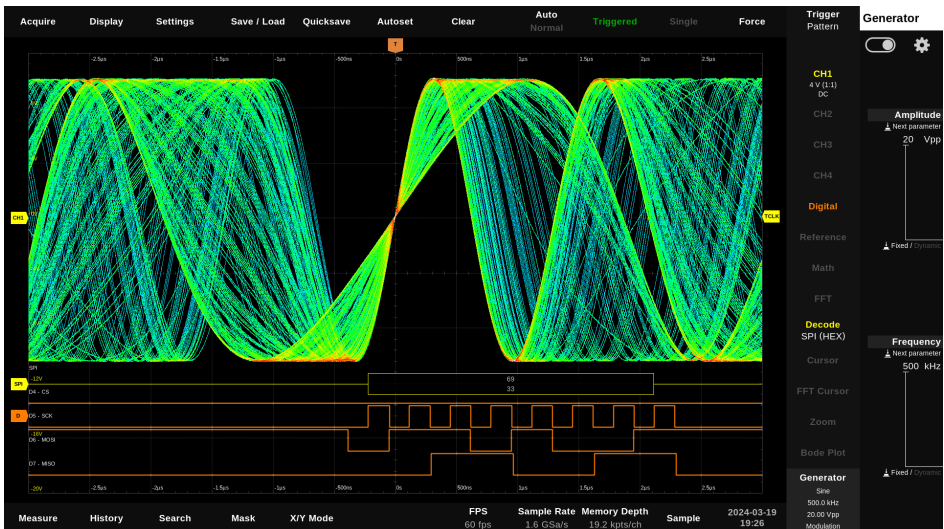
Acquire Display Settings Save / Load Quicksave Autoset Clear Auto Normal Triggered Single Force

Trigger Pattern

Generator

T

-2.5µs -2µs -1.5µs -1µs -500ns 0s 500ns 1µs 1.5µs 2µs 2.5µs

CH1

TCLK

SPI

SPI -12V

D4 - CS

69
33

D

D5 - SCK

-16V

D6 - MOSI

D7 - MISO

-20V -2.5µs -2µs -1.5µs -1µs -500ns 0s 500ns 1µs 1.5µs 2µs 2.5µs

CH1
4 V (1:1)
DC

CH2

CH3

CH4

Digital

Reference

Math

FFT

Decode
SPI (HEX)

Cursor

FFT Cursor

Zoom

Bode Plot

Generator
Sine
500.0 kHz
20.00 Vpp
Modulation

Amplitude
Next parameter
20 Vpp

Fixed / Dynamic

Frequency
Next parameter
500 kHz

Fixed / Dynamic

Measure History Search Mask X/Y Mode

FPS
60 fps

Sample Rate
1.6 GSa/s

Memory Depth
19.2 kpts/ch

Sample

2024-03-19
19:26